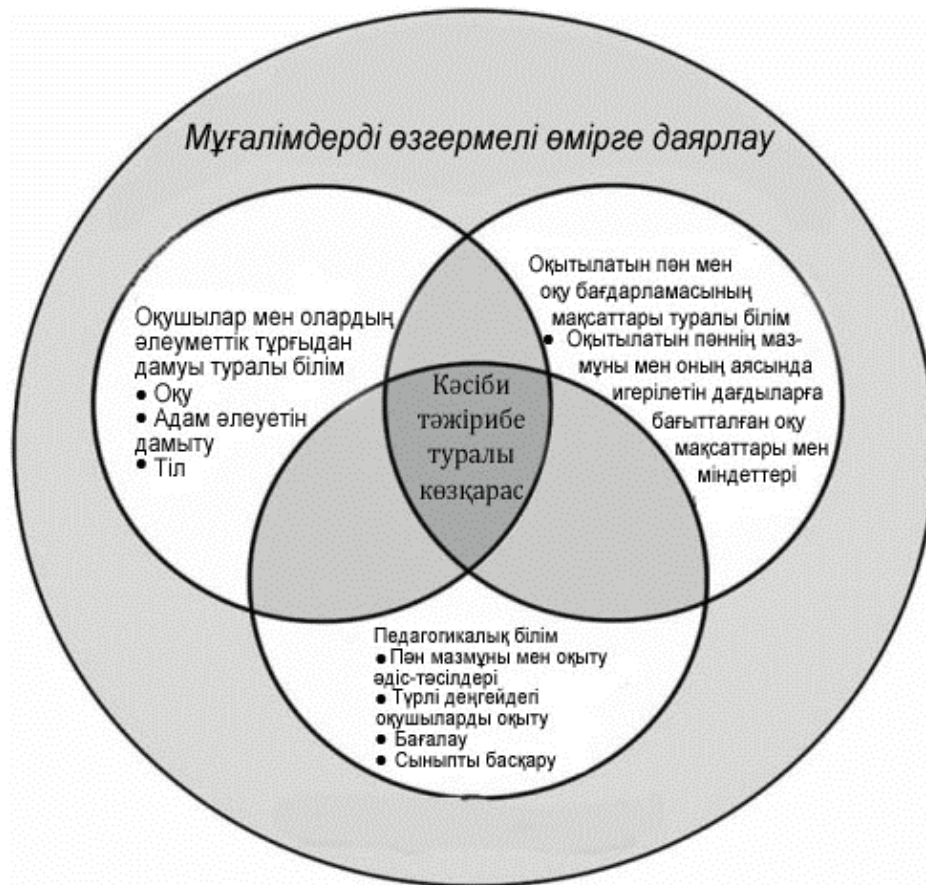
Мұғалімдерді өзгермелі өмірге даярлау

Оқушылар мен олардың әлеуметтік тұрғыдан дамуы туралы білім
● Оқу
● Адам әлеуетін дамыту
● Тіл

Оқытылатын пән мен оқу бағдарламасының мақсаттары туралы білім
● Оқытылатын пәннің мазмұны мен оның аясында игерілетін дағдыларға бағытталған оқу мақсаттары мен міндеттері

Кәсіби тәжірибе туралы көзқарас

Педагогикалық білім
● Пән мазмұны мен оқыту әдіс-тәсілдері
● Түрлі деңгейдегі оқушыларды оқыту
● Бағалау
● Сыныпты басқару